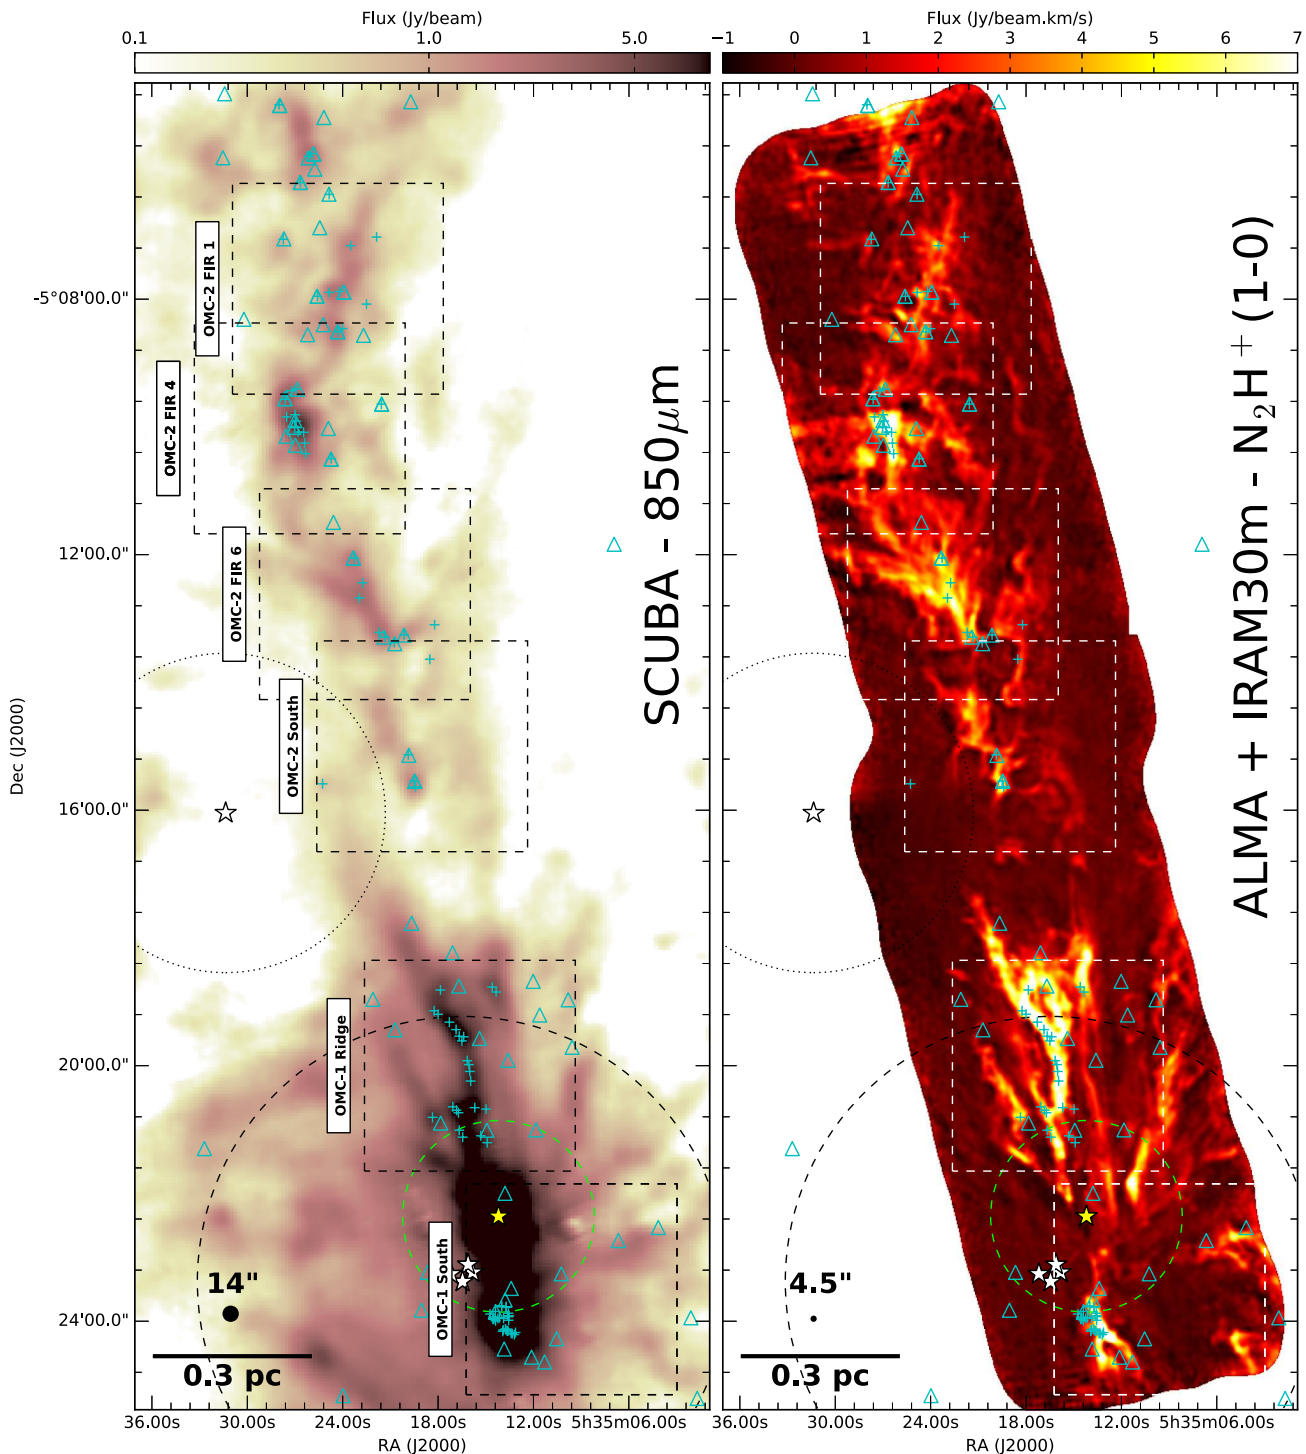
Flux (Jy/beam)
0.1
1.0
5.0

Flux (Jy/beam.km/s)
−1
0
1
2
3
4
5
6
7

OMC-2 FIR 1
OMC-2 FIR 4
OMC-2 FIR 6
OMC-2 South
OMC-1 Ridge
OMC-1 South

SCUBA - 850$\mu$m

ALMA + IRAM30m - $N_2H^+$ (1-0)

-5°08'00.0"
12'00.0"
16'00.0"
20'00.0"
24'00.0"

Dec (J2000)

14"
0.3 pc

4.5"
0.3 pc

36.00s
30.00s
24.00s
18.00s
12.00s
5h35m06.00s
RA (J2000)

36.00s
30.00s
24.00s
18.00s
12.00s
5h35m06.00s
RA (J2000)